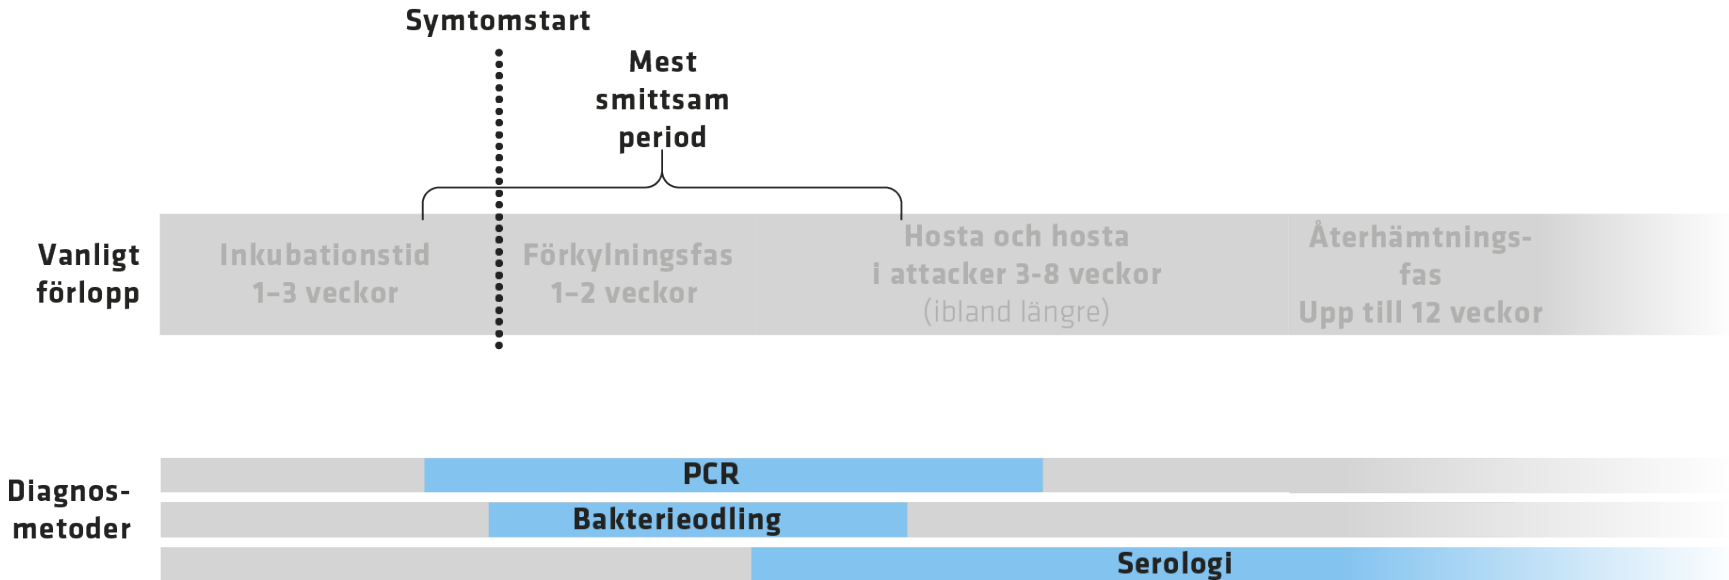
Symtomstart

Mest smittsam period

Vanligt förlopp

Inkubationstid 1–3 veckor

Förkylningsfas 1–2 veckor

Hosta och hosta i attacker 3-8 veckor (ibland längre)

Återhämtningsfas Upp till 12 veckor

Diagnosmetoder

PCR

Bakterieodling

Serologi